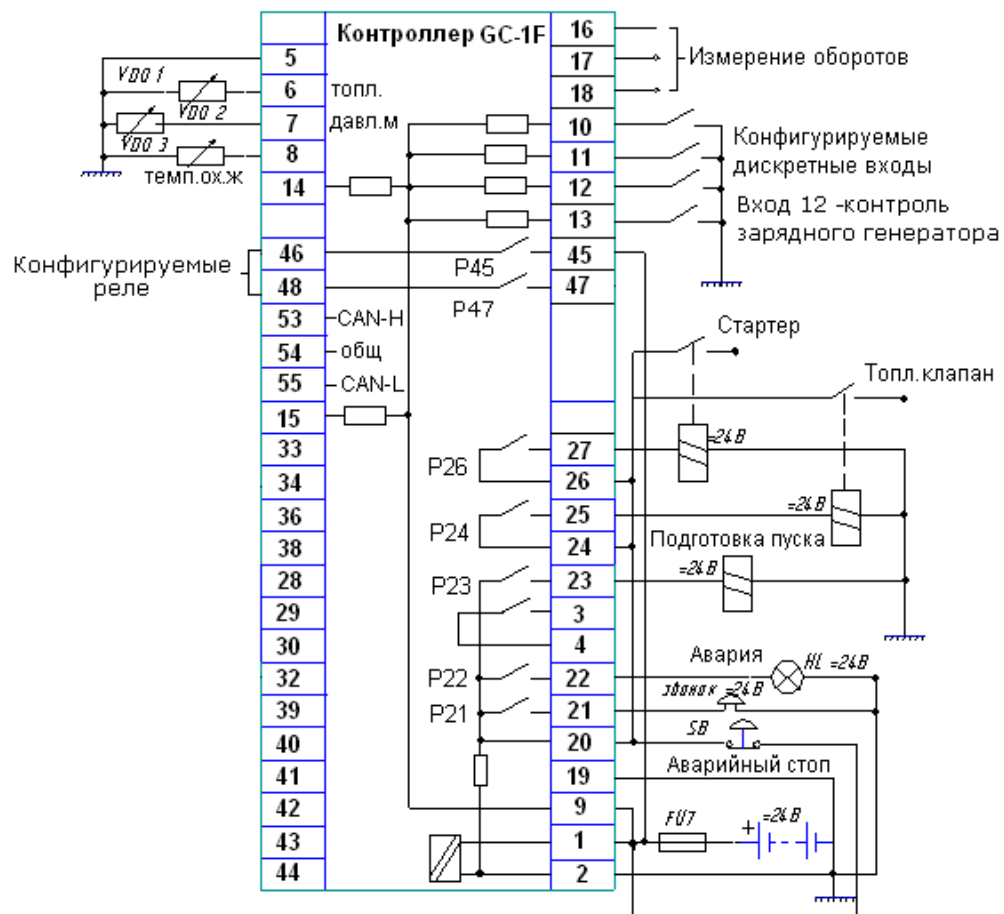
Контроллер GC-1F

5
6
7
8
14
46
48
53
54
55
15
33
34
36
38
28
29
30
32
39
40
41
42
43
44

VDO 1
VDO 2
VDO 3
топл.
давл.м
темп.ох.ж

Конфигурируемые реле

CAN-H
общ
CAN-L

16
17
18
10
11
12
13
45
47
27
26
25
24
23
3
4
22
21
20
19
9
1
2

Измерение оборотов

Конфигурируемые дискретные входы

Вход 12 -контроль зарядного генератора

P45
P47

Стартер

Топл.клапан

=24В

P26

P24

=24В

Подготовка пуска

P23

=24В

Авария

HL =24В

P22

звонок =24В

P21

SB

Аварийный стоп

FU7

+

=24В